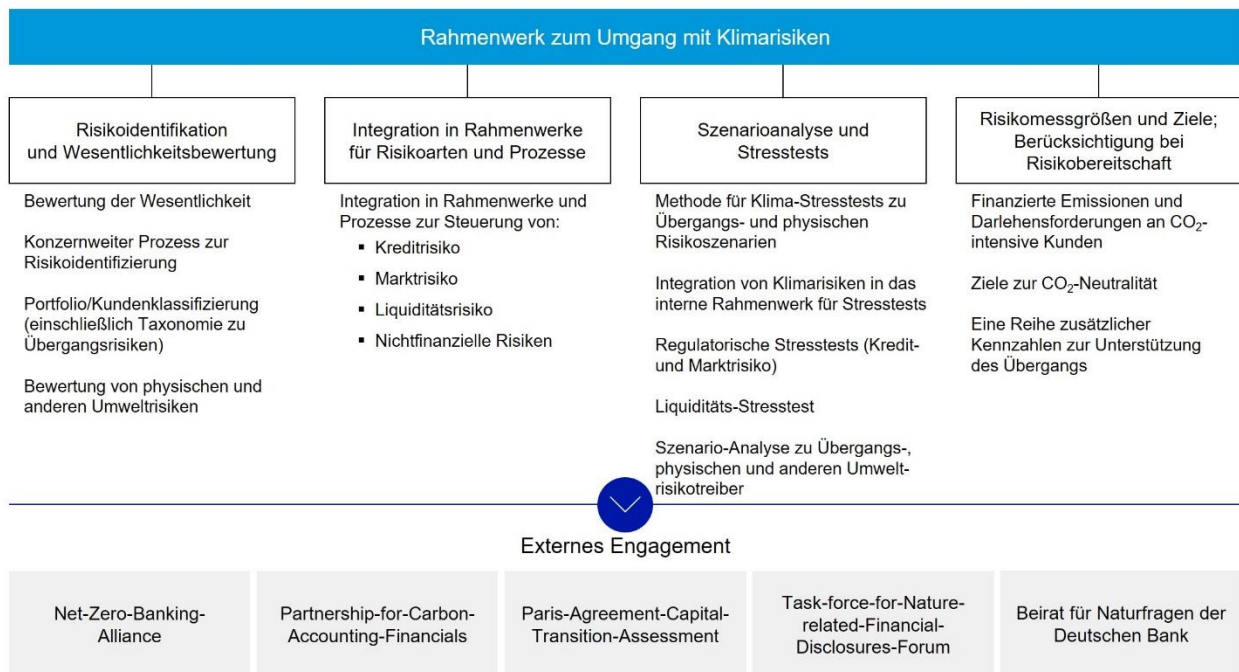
Rahmenwerk zum Umgang mit Klimarisiken

Risikoidentifikation und Wesentlichkeitsbewertung

Bewertung der Wesentlichkeit

Konzernweiter Prozess zur Risikoidentifizierung

Portfolio/Kundenklassifizierung (einschließlich Taxonomie zu Übergangsrisiken)

Bewertung von physischen und anderen Umweltrisiken

Integration in Rahmenwerke für Risikoarten und Prozesse

Integration in Rahmenwerke und Prozesse zur Steuerung von:
- Kreditrisiko
- Marktrisiko
- Liquiditätsrisiko
- Nichtfinanzielle Risiken

Szenarioanalyse und Stresstests

Methode für Klima-Stresstests zu Übergangs- und physischen Risikoszenarien

Integration von Klimarisiken in das interne Rahmenwerk für Stresstests

Regulatorische Stresstests (Kredit- und Marktrisiko)

Liquiditäts-Stresstest

Szenario-Analyse zu Übergangs-, physischen und anderen Umweltrisikotreiber

Risikomessgrößen und Ziele; Berücksichtigung bei Risikobereitschaft

Finanzierte Emissionen und Darlehensforderungen an $CO_2$-intensive Kunden

Ziele zur $CO_2$-Neutralität

Eine Reihe zusätzlicher Kennzahlen zur Unterstützung des Übergangs

Externes Engagement

Net-Zero-Banking-Alliance

Partnership-for-Carbon-Accounting-Financials

Paris-Agreement-Capital-Transition-Assessment

Task-force-for-Nature-related-Financial-Disclosures-Forum

Beirat für Naturfragen der Deutschen Bank